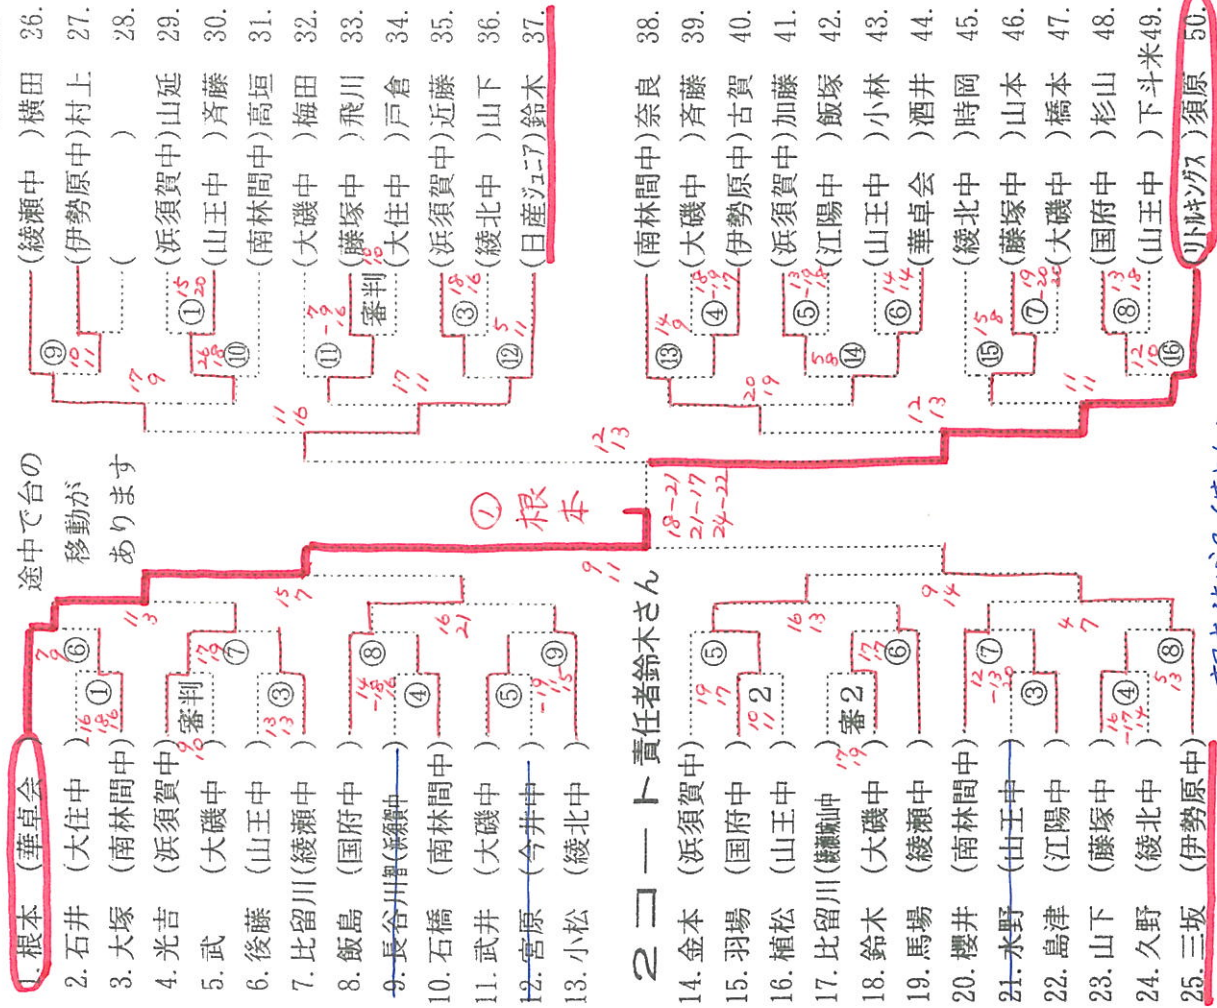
途中で台の移動があります

. 根本 (華卓会)
2. 石井 (大住中)
3. 大塚 (南林間中)
4. 光吉 (浜須賀中)
5. 武 (大磯中)
6. 後藤 (山王中)
7. 比留川 (綾瀬中)
8. 飯島 (国府中)
9. 長谷川智(綾瀬中)
10. 石橋 (南林間中)
11. 武井 (大磯中)
12. 宮原 (今井中)
13. 小松 (綾北中)

2コート 責任者鈴木さん
14. 金本 (浜須賀中)
15. 羽場 (国府中)
16. 植松 (山王中)
17. 比留川(綾瀬中)
18. 鈴木 (大磯中)
19. 馬場 (綾瀬中)
20. 櫻井 (南林間中)
21. 水野 (山王中)
22. 島津 (江陽中)
23. 山下 (藤塚中)
24. 久野 (綾北中)
25. 三坂 (伊勢原中)

(綾瀬中 )横田 26.
(伊勢原中)村上 27.
( ) 28.
(浜須賀中)山延 29.
(山王中 )斉藤 30.
(南林間中)高垣 31.
(大磯中 )梅田 32.
(藤塚中 )飛川 33.
(大住中 )戸倉 34.
(浜須賀中)近藤 35.
(綾北中 )山下 36.
(日産ジュニア)鈴木 37.

(南林間中)奈良 38.
(大磯中 )斉藤 39.
(伊勢原中)古賀 40.
(浜須賀中)加藤 41.
(江陽中 )飯塚 42.
(山王中 )小林 43.
(華卓会 )酒井 44.
(綾北中 )時岡 45.
(藤塚中 )山本 46.
(大磯中 )橋本 47.
(国府中 )杉山 48.
(山王中 )下斗米 49.
(リトルキングス)須原 50.

①根本

① ② ③ ④ ⑤ ⑥ ⑦ ⑧ ⑨ ⑩ ⑪ ⑫ ⑬ ⑭ ⑮ ⑯
審判 審判 審2 2

18-21 21-17 24-22